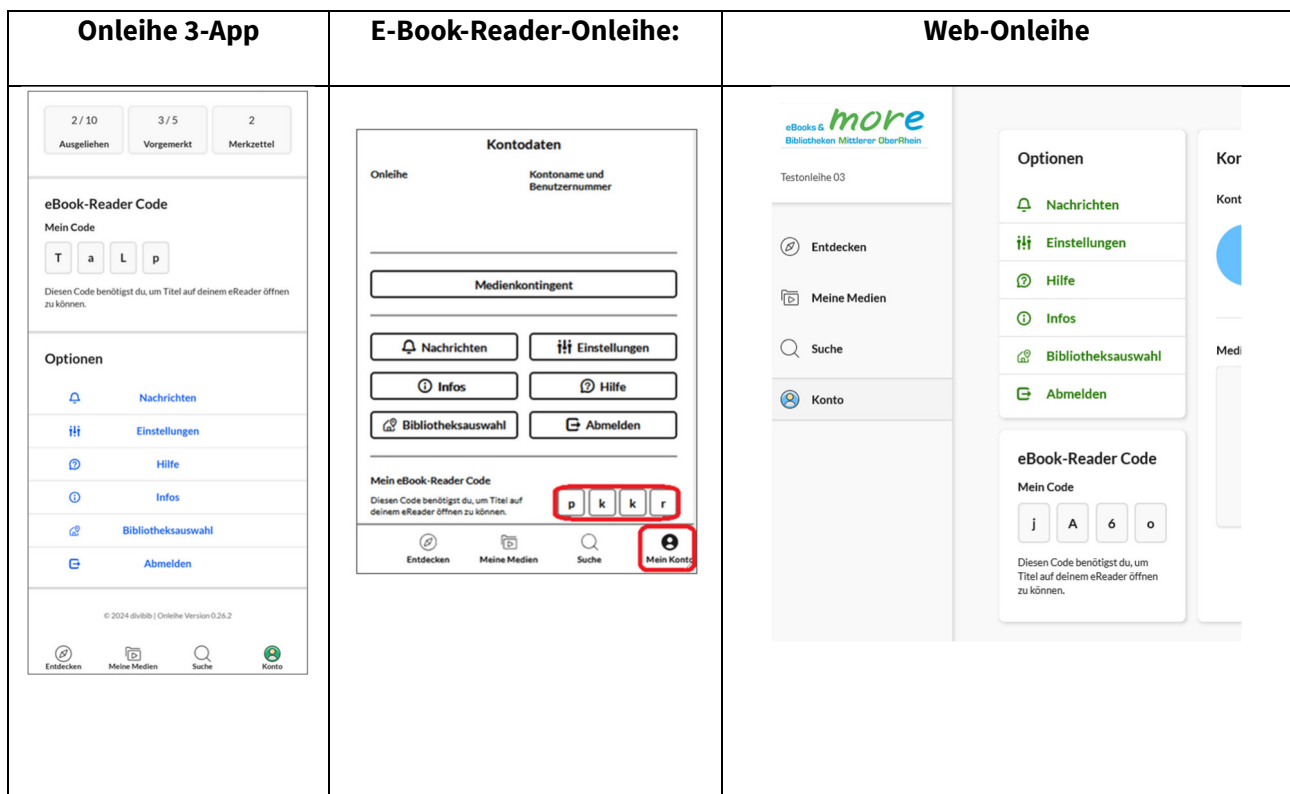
| Onleihe 3-App | E-Book-Reader-Onleihe: | Web-Onleihe |
|---|---|---|
| 2 / 10 Ausgeliehen 3 / 5 Vorgemerkt 2 Merkzettel eBook-Reader Code Mein Code T a L p Diesen Code benötigst du, um Titel auf deinem eReader öffnen zu können. Optionen Nachrichten Einstellungen Hilfe Infos Bibliotheksauswahl Abmelden © 2024 divibib \| Onleihe Version 0.26.2 Entdecken Meine Medien Suche Konto | Kontodaten Onleihe Kontoname und Benutzernummer Medienkontingent Nachrichten Einstellungen Infos Hilfe Bibliotheksauswahl Abmelden Mein eBook-Reader Code Diesen Code benötigst du, um Titel auf deinem eReader öffnen zu können. p k k r Entdecken Meine Medien Suche Mein Konto | eBooks & more Bibliotheken Mittlerer OberRhein Testonleihe 03 Entdecken Meine Medien Suche Konto Optionen Nachrichten Einstellungen Hilfe Infos Bibliotheksauswahl Abmelden eBook-Reader Code Mein Code j A 6 o Diesen Code benötigst du, um Titel auf deinem eReader öffnen zu können. Kor Kont Medi |